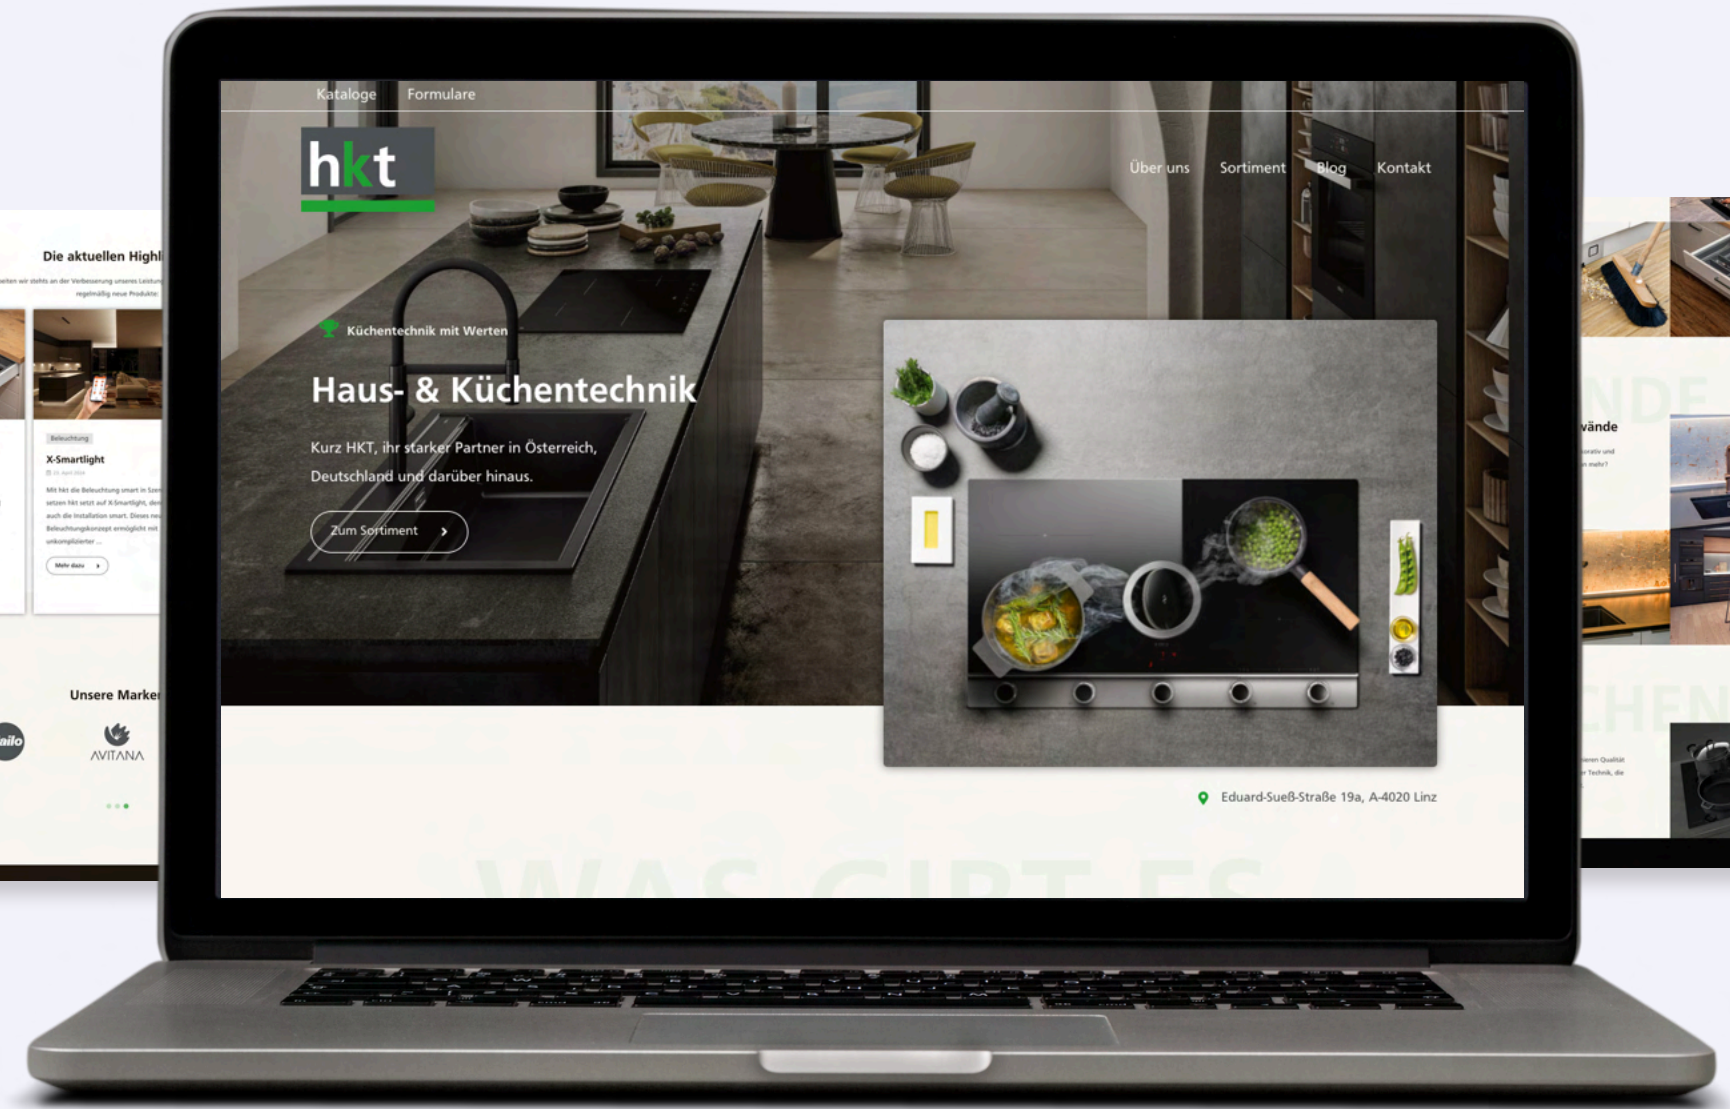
Kataloge Formulare

hkt

Über uns Sortiment Blog Kontakt

Küchentechnik mit Werten

Haus- & Küchentechnik

Kurz HKT, ihr starker Partner in Österreich, Deutschland und darüber hinaus.

Zum Sortiment

Eduard-Sueß-Straße 19a, A-4020 Linz

Die aktuellen Highl

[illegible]

Beleuchtung

X-Smartlight

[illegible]

Mehr dazu

Unsere Marke

ailo

AVITANA

wände

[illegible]